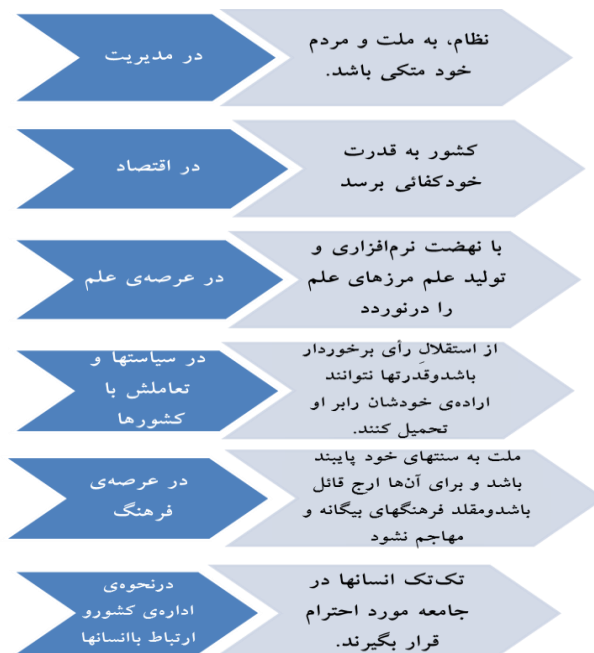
در مدیریت

نظام، به ملت و مردم خود متکی باشد.

در اقتصاد

کشور به قدرت خودکفائی برسد

در عرصه‌ی علم

با نهضت نرم‌افزاری و تولید علم مرزهای علم را درنوردد

در سیاستها و تعاملش با کشورها

از استقلال رأی برخوردار باشدوقدرتها نتوانند اراده‌ی خودشان رابر او تحمیل کنند.

در عرصه‌ی فرهنگ

ملت به سنتهای خود پایبند باشد و برای آنها ارج قائل باشدومقلد فرهنگهای بیگانه و مهاجم نشود

درنحوه‌ی اداره‌ی کشورو ارتباط باانسانها

تک‌تک انسانها در جامعه مورد احترام قرار بگیرند.